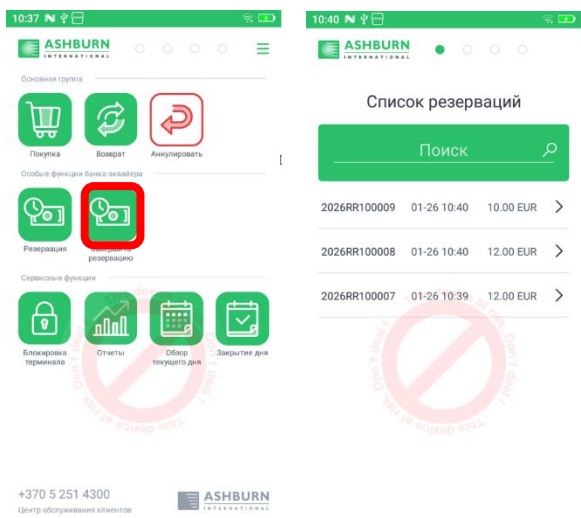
10:37

ASHBURN INTERNATIONAL

Основная группа

Покупка

Возврат

Аннулировать

Особые функции банка-эквайера

Резервация

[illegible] резервацию

Сервисные функции

Блокировка терминала

Отчеты

Обзор текущего дня

Закрытие дня

This device at risk. Don't deal!

+370 5 251 4300
Центр обслуживания клиентов

ASHBURN INTERNATIONAL

10:40

ASHBURN INTERNATIONAL

Список резерваций

Поиск

| | | |
|---|---|---|
| 2026RR100009 | 01-26 10:40 | 10.00 EUR |
| 2026RR100008 | 01-26 10:40 | 12.00 EUR |
| 2026RR100007 | 01-26 10:39 | 12.00 EUR |

This device at risk. Don't deal!